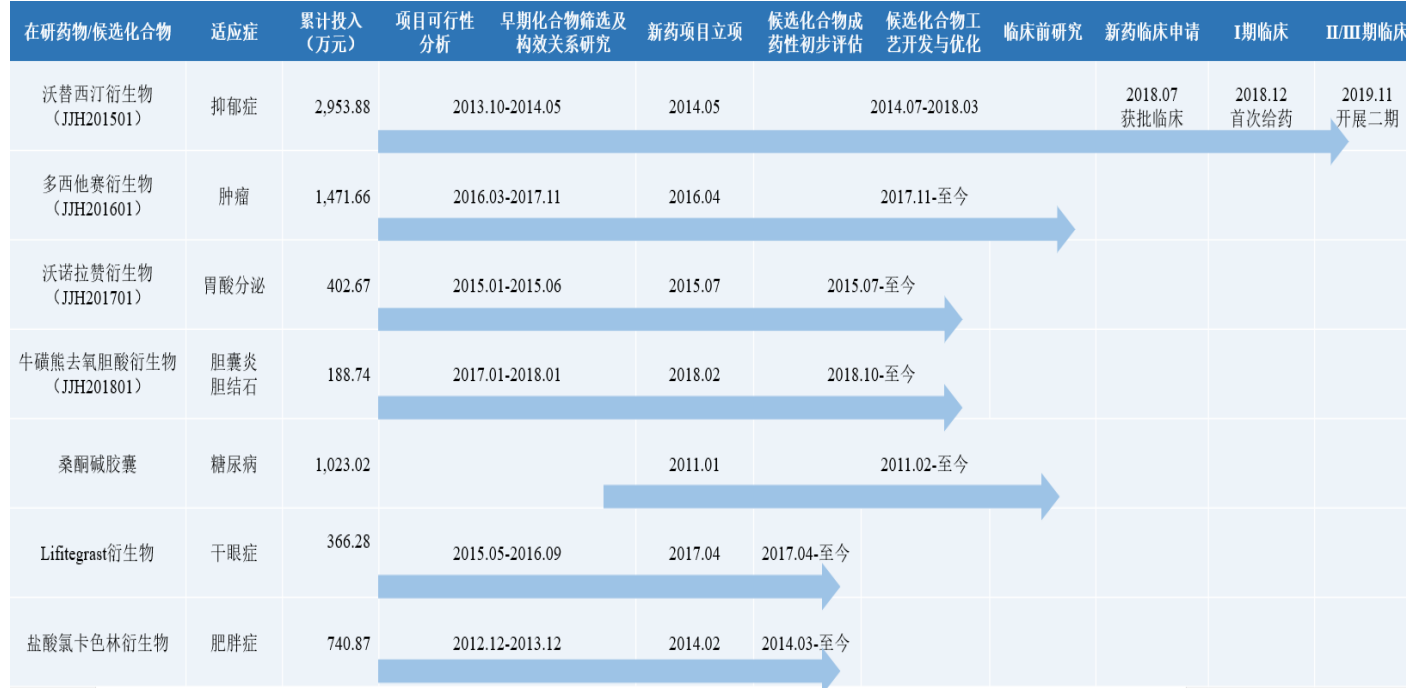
| 在研药物/候选化合物 | 适应症 | 累计投入（万元） | 项目可行性分析 | 早期化合物筛选及构效关系研究 | 新药项目立项 | 候选化合物成药性初步评估 | 候选化合物工艺开发与优化 | 临床前研究 | 新药临床申请 | I期临床 | II/III期临床 |
|---|---|---|---|---|---|---|---|---|---|---|---|
| 沃替西汀衍生物（JJH201501） | 抑郁症 | 2,953.88 | 2013.10-2014.05 | | 2014.05 | 2014.07-2018.03 | | | 2018.07 获批临床 | 2018.12 首次给药 | 2019.11 开展二期 |
| 多西他赛衍生物（JJH201601） | 肿瘤 | 1,471.66 | 2016.03-2017.11 | | 2016.04 | 2017.11-至今 | | | | | |
| 沃诺拉赞衍生物（JJH201701） | 胃酸分泌 | 402.67 | 2015.01-2015.06 | | 2015.07 | 2015.07-至今 | | | | | |
| 牛磺熊去氧胆酸衍生物（JJH201801） | 胆囊炎 胆结石 | 188.74 | 2017.01-2018.01 | | 2018.02 | 2018.10-至今 | | | | | |
| 桑酮碱胶囊 | 糖尿病 | 1,023.02 | | | 2011.01 | 2011.02-至今 | | | | | |
| Lifitegrast衍生物 | 干眼症 | 366.28 | 2015.05-2016.09 | | 2017.04 | 2017.04-至今 | | | | | |
| 盐酸氯卡色林衍生物 | 肥胖症 | 740.87 | 2012.12-2013.12 | | 2014.02 | 2014.03-至今 | | | | | |